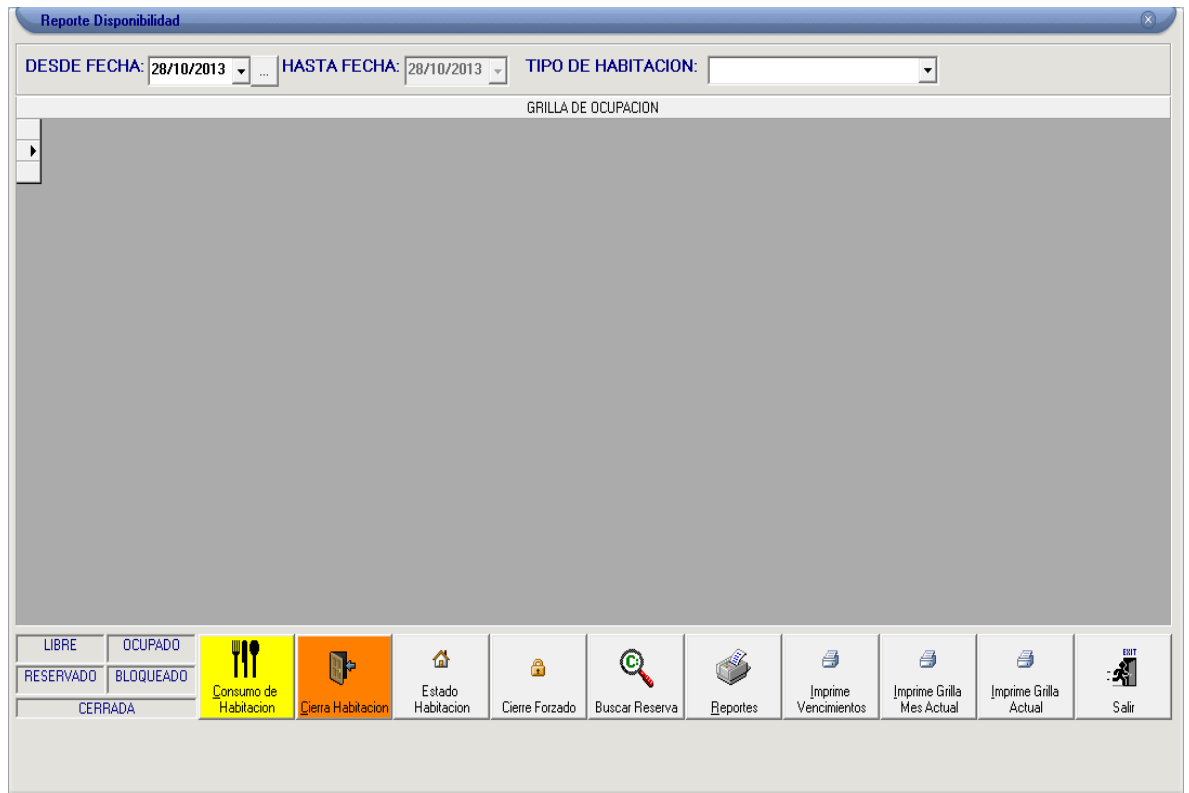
Reporte Disponibilidad

DESDE FECHA: 28/10/2013 ... HASTA FECHA: 28/10/2013 TIPO DE HABITACION:

GRILLA DE OCUPACION

LIBRE OCUPADO
RESERVADO BLOQUEADO
CERRADA

Consumo de Habitacion

Cierra Habitacion

Estado Habitacion

Cierre Forzado

Buscar Reserva

Reportes

Imprime Vencimientos

Imprime Grilla Mes Actual

Imprime Grilla Actual

EXIT
Salir